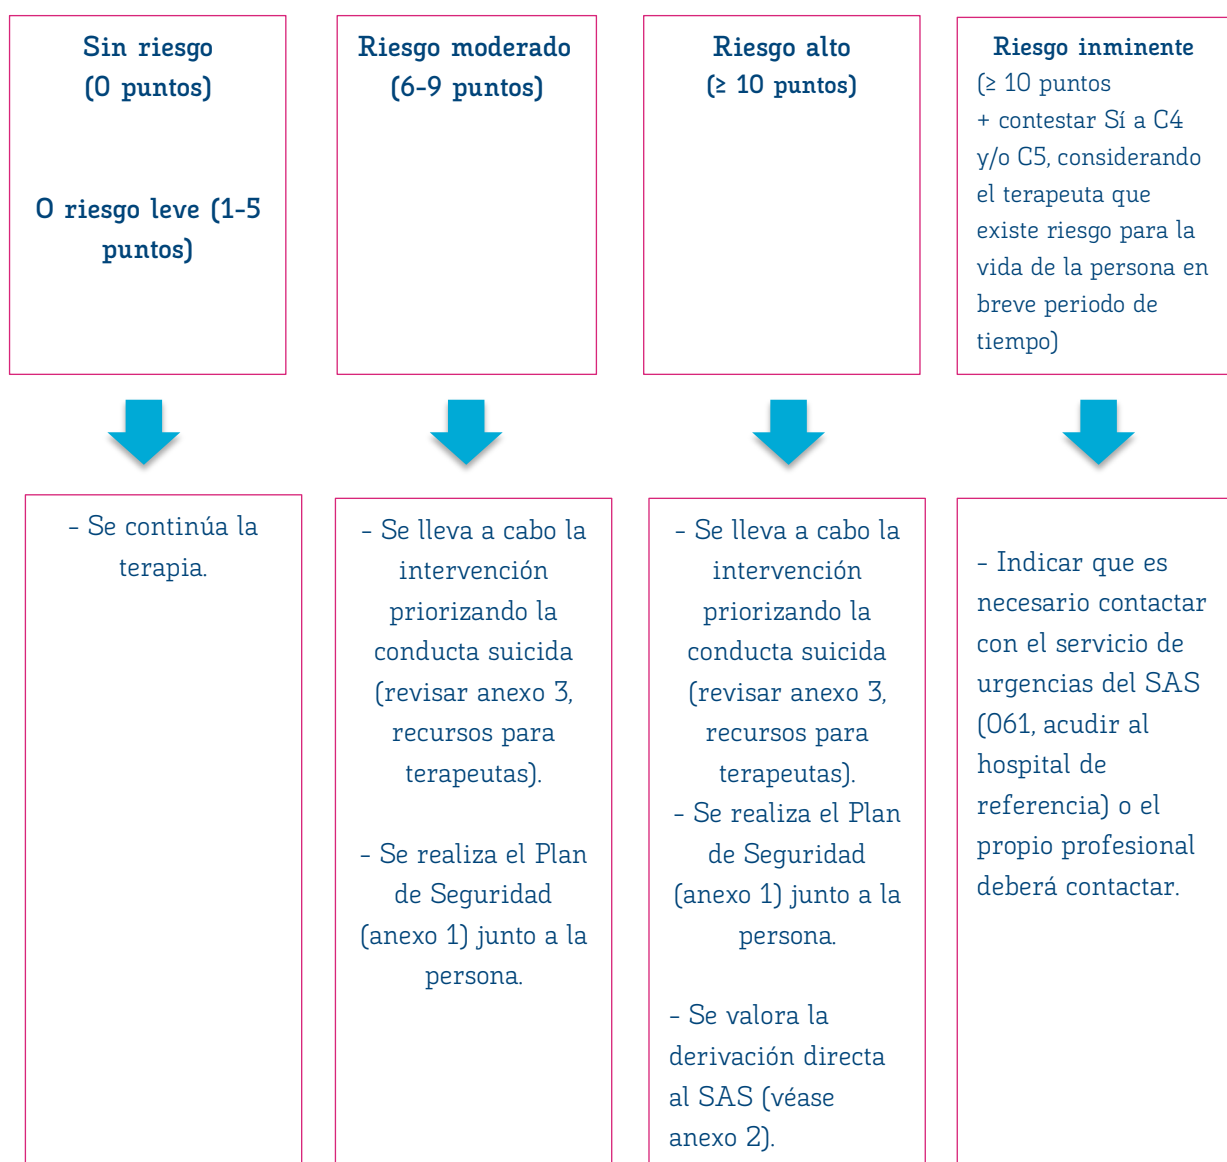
Sin riesgo
(0 puntos)

O riesgo leve (1-5 puntos)

- Se continúa la terapia.

Riesgo moderado
(6-9 puntos)

- Se lleva a cabo la intervención priorizando la conducta suicida (revisar anexo 3, recursos para terapeutas).

- Se realiza el Plan de Seguridad (anexo 1) junto a la persona.

Riesgo alto
(≥ 10 puntos)

- Se lleva a cabo la intervención priorizando la conducta suicida (revisar anexo 3, recursos para terapeutas).
- Se realiza el Plan de Seguridad (anexo 1) junto a la persona.

- Se valora la derivación directa al SAS (véase anexo 2).

Riesgo inminente
(≥ 10 puntos
+ contestar Sí a C4 y/o C5, considerando el terapeuta que existe riesgo para la vida de la persona en breve periodo de tiempo)

- Indicar que es necesario contactar con el servicio de urgencias del SAS (061, acudir al hospital de referencia) o el propio profesional deberá contactar.